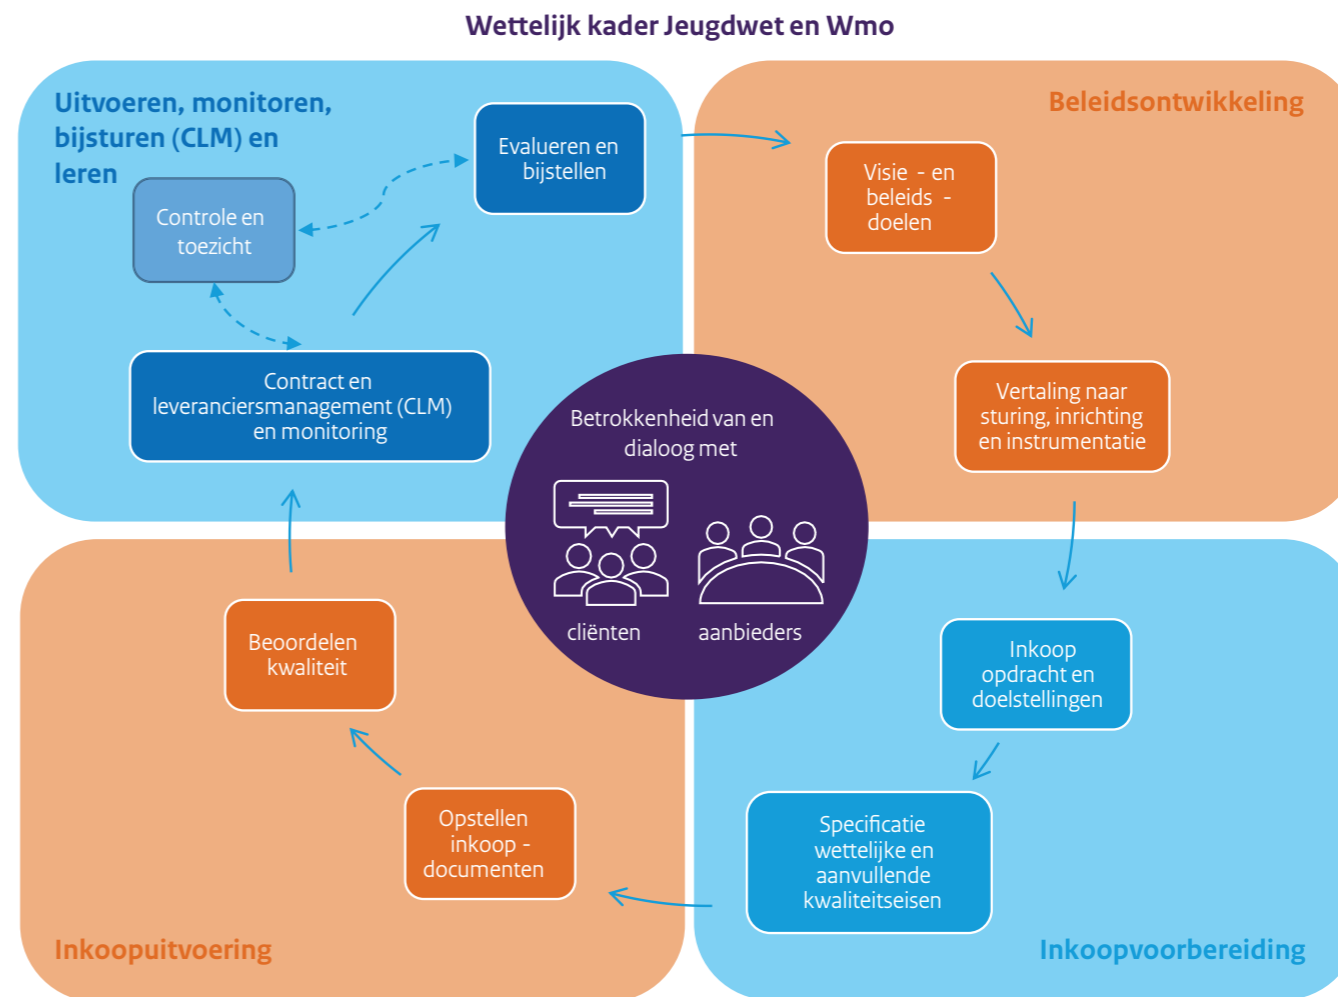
Wettelijk kader Jeugdwet en Wmo

Uitvoeren, monitoren, bijsturen (CLM) en leren

Evalueren en bijstellen

Controle en toezicht

Contract en leveranciersmanagement (CLM) en monitoring

Beleidsontwikkeling

Visie - en beleids - doelen

Vertaling naar sturing, inrichting en instrumentatie

Betrokkenheid van en dialoog met

cliënten

aanbieders

Inkoop opdracht en doelstellingen

Specificatie wettelijke en aanvullende kwaliteitseisen

Inkoopvoorbereiding

Beoordelen kwaliteit

Opstellen inkoop - documenten

Inkoopuitvoering